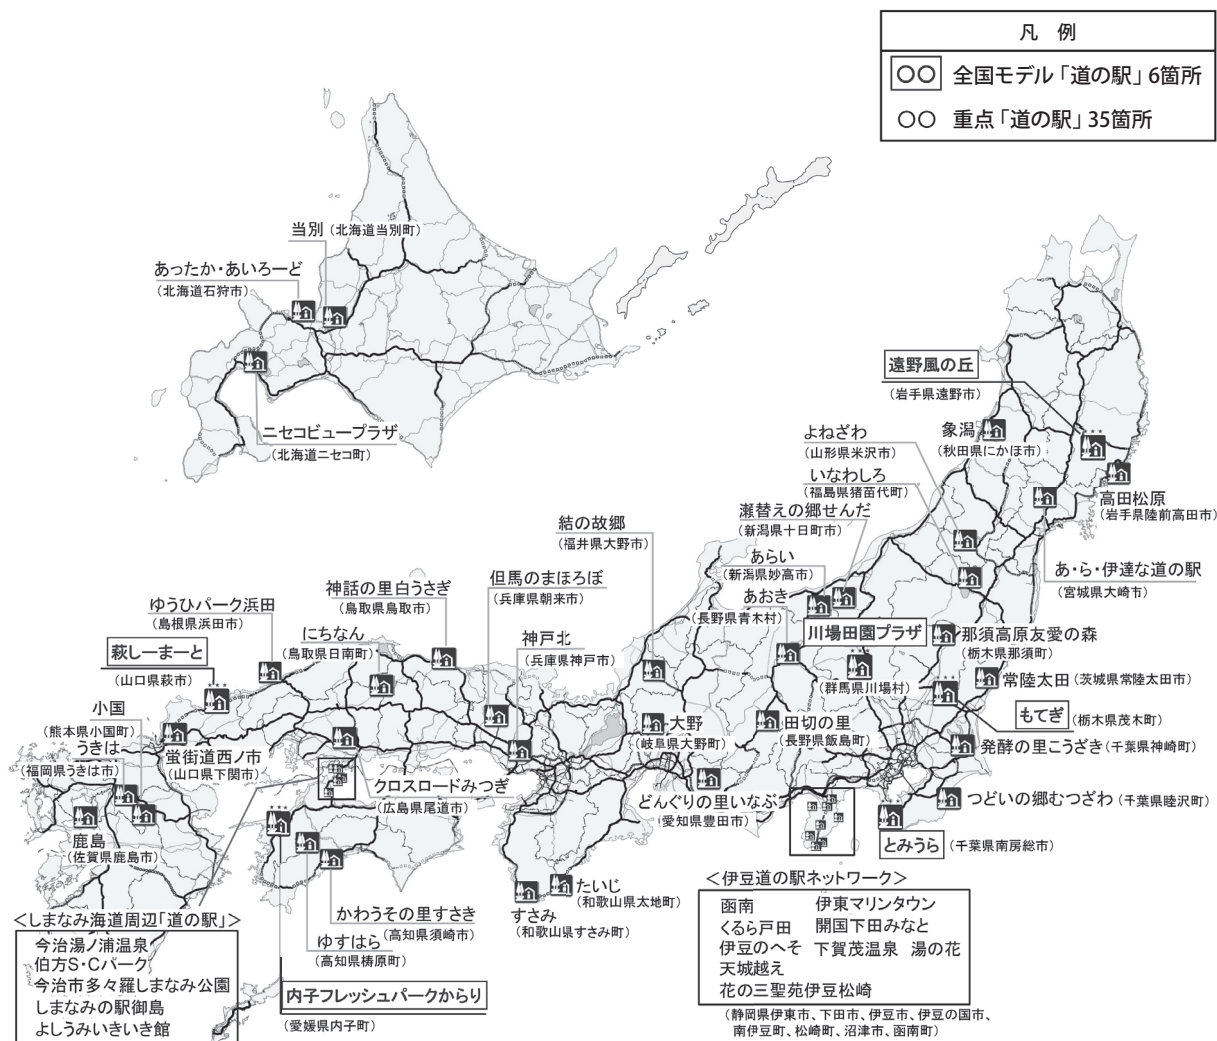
凡　例
○○　全国モデル「道の駅」6箇所
○○　重点「道の駅」35箇所

当別（北海道当別町）
あったか・あいろーど（北海道石狩市）
ニセコビュープラザ（北海道ニセコ町）
遠野風の丘（岩手県遠野市）
よねざわ（山形県米沢市）
象潟（秋田県にかほ市）
いなわしろ（福島県猪苗代町）
高田松原（岩手県陸前高田市）
瀬替えの郷せんだ（新潟県十日町市）
結の故郷（福井県大野市）
あらい（新潟県妙高市）
あ・ら・伊達な道の駅（宮城県大崎市）
神話の里白うさぎ（鳥取県鳥取市）
但馬のまほろば（兵庫県朝来市）
あおき（長野県青木村）
ゆうひパーク浜田（島根県浜田市）
川場田園プラザ（群馬県川場村）
那須高原友愛の森（栃木県那須町）
にちなん（鳥取県日南町）
神戸北（兵庫県神戸市）
萩しーまーと（山口県萩市）
常陸太田（茨城県常陸太田市）
もてぎ（栃木県茂木町）
小国（熊本県小国町）
大野（岐阜県大野市）
田切の里（長野県飯島町）
うきは（福岡県うきは市）
蛍街道西ノ市（山口県下関市）
発酵の里こうざき（千葉県神崎町）
クロスロードみつぎ（広島県尾道市）
どんぐりの里いなぶ（愛知県豊田市）
つどいの郷むつざわ（千葉県睦沢町）
鹿島（佐賀県鹿島市）
とみうら（千葉県南房総市）
＜伊豆道の駅ネットワーク＞
函南　伊東マリンタウン
くるら戸田　開国下田みなと
伊豆のへそ　下賀茂温泉　湯の花
天城越え
花の三聖苑伊豆松崎
（静岡県伊東市、下田市、伊豆市、伊豆の国市、南伊豆町、松崎町、沼津市、函南町）
たいじ（和歌山県太地町）
すさみ（和歌山県すさみ町）
かわうその里すさき（高知県須崎市）
ゆすはら（高知県檮原町）
＜しまなみ海道周辺「道の駅」＞
今治湯ノ浦温泉
伯方S・Cパーク
今治市多々羅しまなみ公園
しまなみの駅御島
よしうみいきいき館
内子フレッシュパークからり（愛媛県内子町）